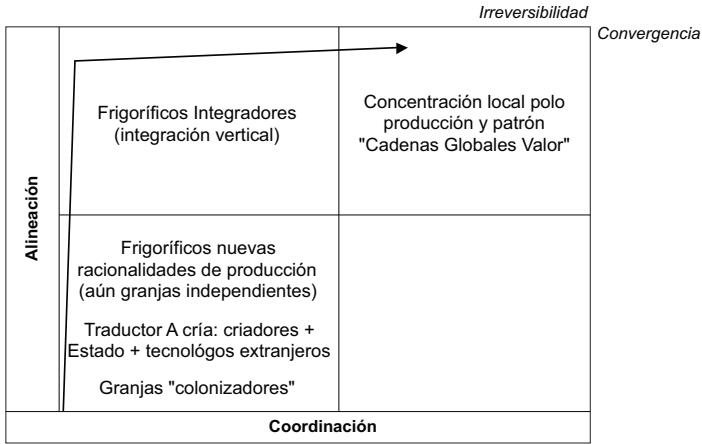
Irreversibilidad

Convergencia

Alineación

Frigoríficos Integradores (integración vertical)

Concentración local polo producción y patrón "Cadenas Globales Valor"

Frigoríficos nuevas racionalidades de producción (aún granjas independientes)

Traductor A cría: criadores + Estado + tecnológos extranjeros

Granjas "colonizadores"

Coordinación